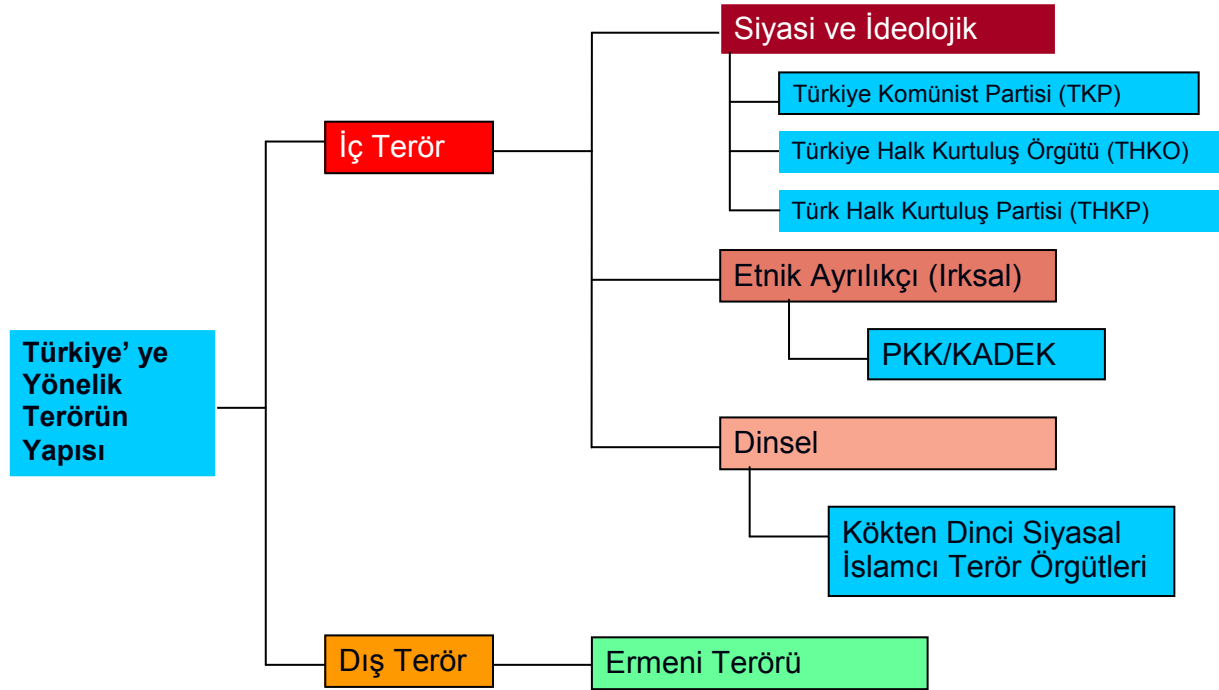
Türkiye' ye Yönelik Terörün Yapısı

İç Terör

Siyasi ve İdeolojik

Türkiye Komünist Partisi (TKP)

Türkiye Halk Kurtuluş Örgütü (THKO)

Türk Halk Kurtuluş Partisi (THKP)

Etnik Ayrılıkçı (Irksal)

PKK/KADEK

Dinsel

Kökten Dinci Siyasal İslamcı Terör Örgütleri

Dış Terör

Ermeni Terörü